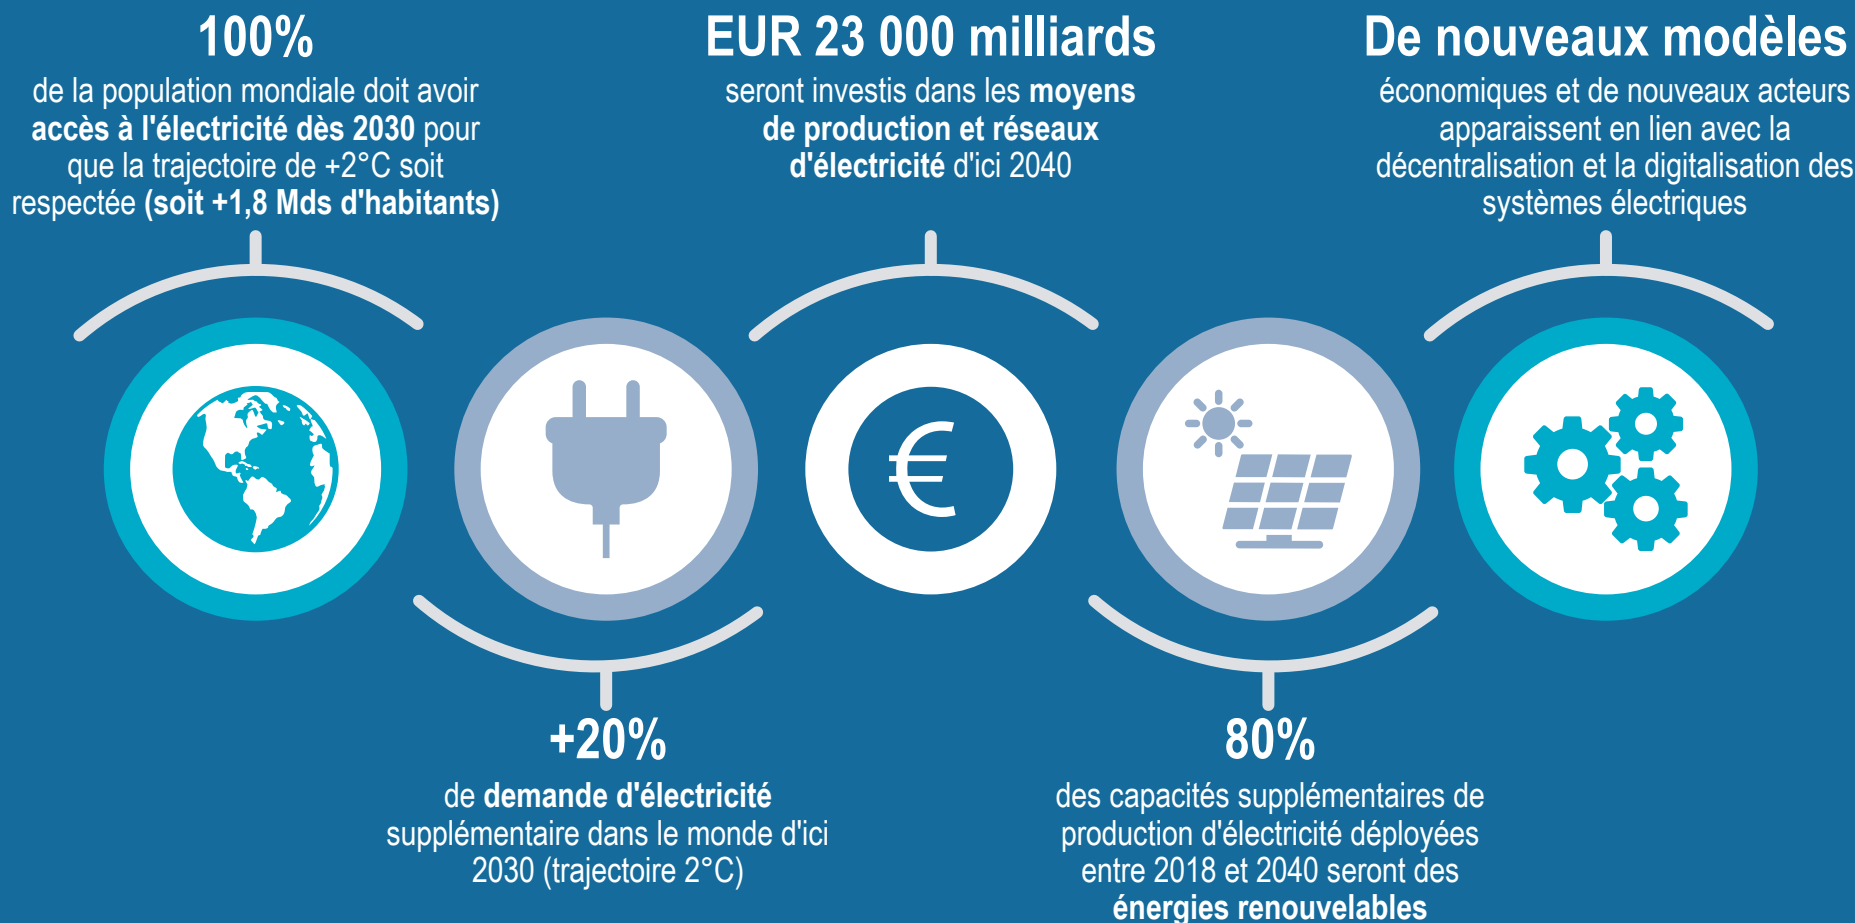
100%
de la population mondiale doit avoir accès à l'électricité dès 2030 pour que la trajectoire de +2°C soit respectée (soit +1,8 Mds d'habitants)

EUR 23 000 milliards
seront investis dans les moyens de production et réseaux d'électricité d'ici 2040

De nouveaux modèles
économiques et de nouveaux acteurs apparaissent en lien avec la décentralisation et la digitalisation des systèmes électriques

€

+20%
de demande d'électricité supplémentaire dans le monde d'ici 2030 (trajectoire 2°C)

80%
des capacités supplémentaires de production d'électricité déployées entre 2018 et 2040 seront des énergies renouvelables